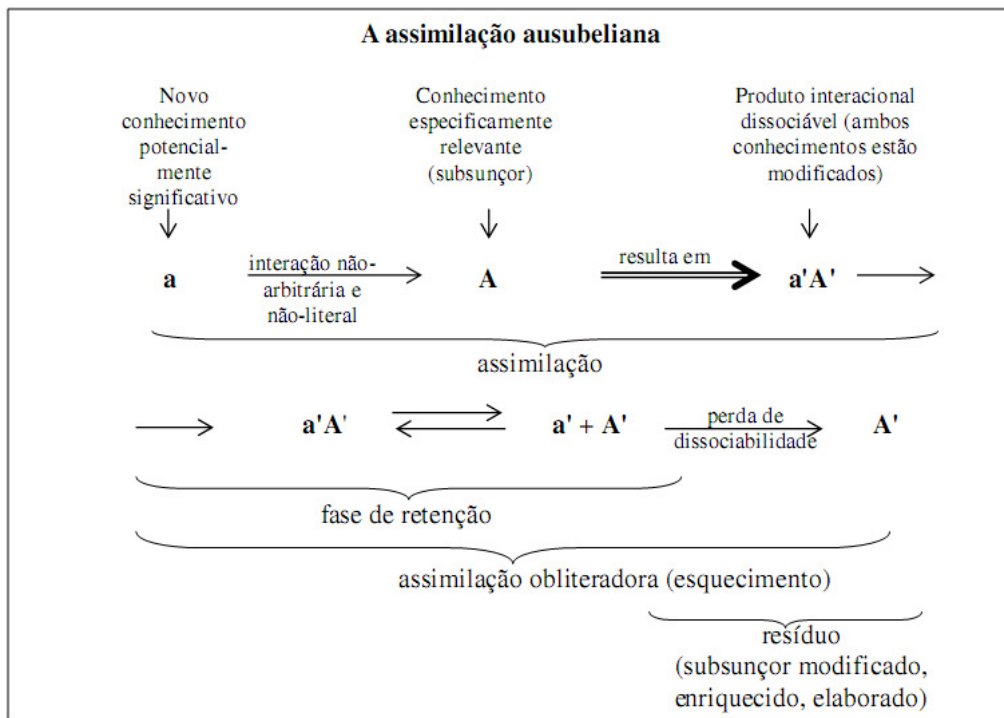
A assimilação ausubeliana

Novo conhecimento potencialmente significativo

Conhecimento especificamente relevante (subsunçor)

Produto interacional dissociável (ambos conhecimentos estão modificados)

a

interação não-arbitrária e não-literal

A

resulta em

a'A'

assimilação

a'A'

a' + A'

perda de dissociabilidade

A'

fase de retenção

assimilação obliteradora (esquecimento)

resíduo (subsunçor modificado, enriquecido, elaborado)